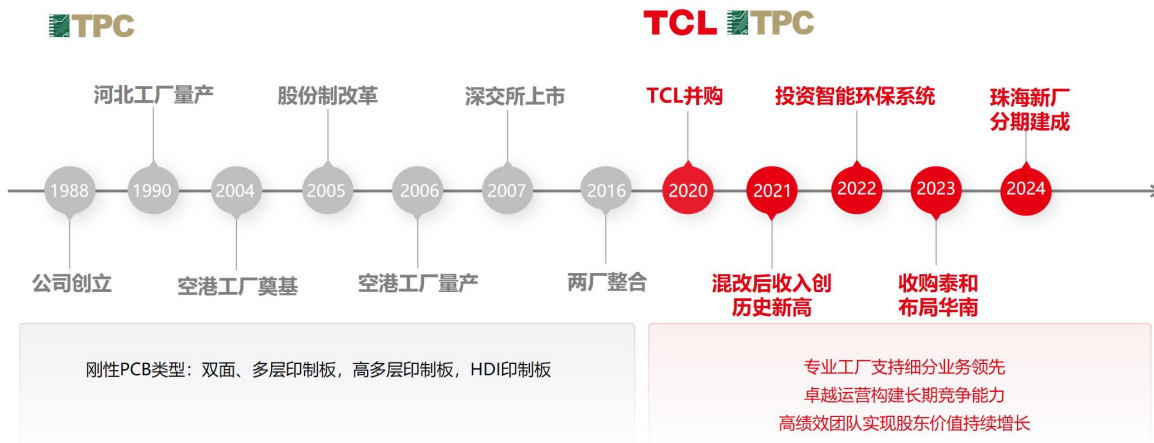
TPC

TCL TPC

河北工厂量产

股份制改革

深交所上市

TCL并购

投资智能环保系统

珠海新厂分期建成

1988 1990 2004 2005 2006 2007 2016 2020 2021 2022 2023 2024

公司创立

空港工厂奠基

空港工厂量产

两厂整合

混改后收入创历史新高

收购泰和布局华南

刚性PCB类型：双面、多层印制板，高多层印制板，HDI印制板

专业工厂支持细分业务领先
卓越运营构建长期竞争能力
高绩效团队实现股东价值持续增长